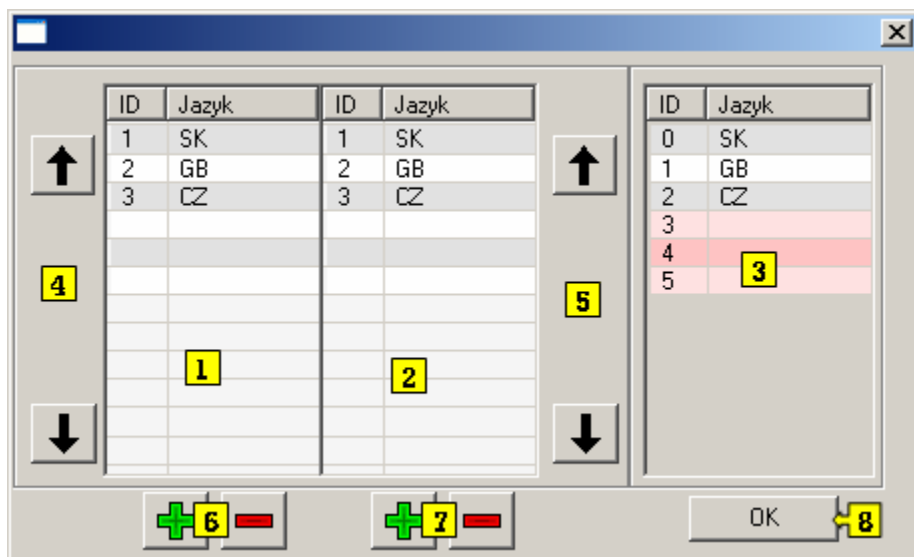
4

| ID | Jazyk |
|---|---|
| 1 | SK |
| 2 | GB |
| 3 | CZ |

1

| ID | Jazyk |
|---|---|
| 1 | SK |
| 2 | GB |
| 3 | CZ |

2

5

| ID | Jazyk |
|---|---|
| 0 | SK |
| 1 | GB |
| 2 | CZ |
| 3 | |
| 4 | |
| 5 | |

3

6

7

OK

8